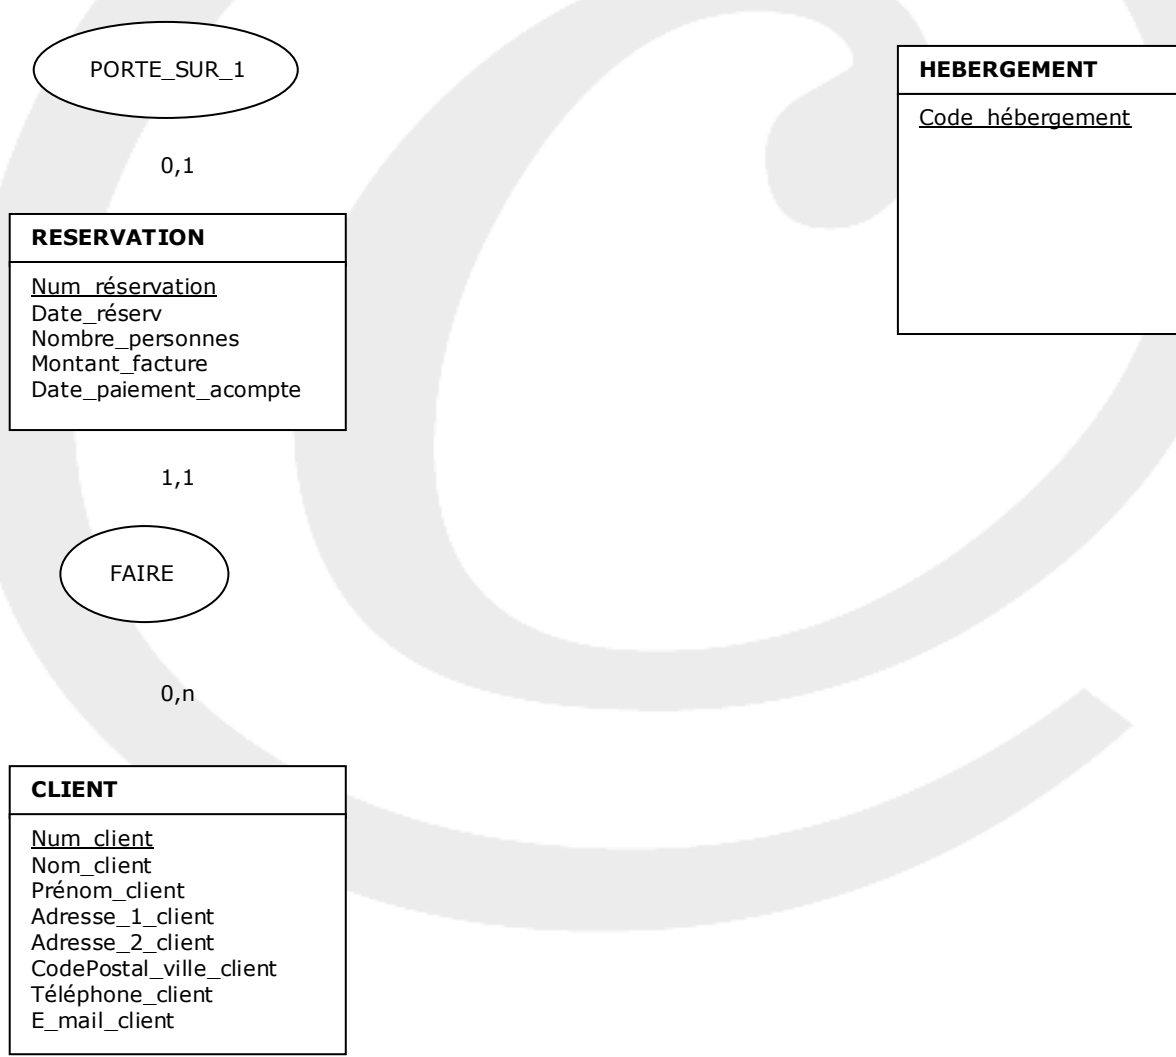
PORTE_SUR_1

HEBERGEMENT

Code_hébergement

0,1

RESERVATION

Num_réservation
Date_réserv
Nombre_personnes
Montant_facture
Date_paiement_acompte

1,1

FAIRE

0,n

CLIENT

Num_client
Nom_client
Prénom_client
Adresse_1_client
Adresse_2_client
CodePostal_ville_client
Téléphone_client
E_mail_client